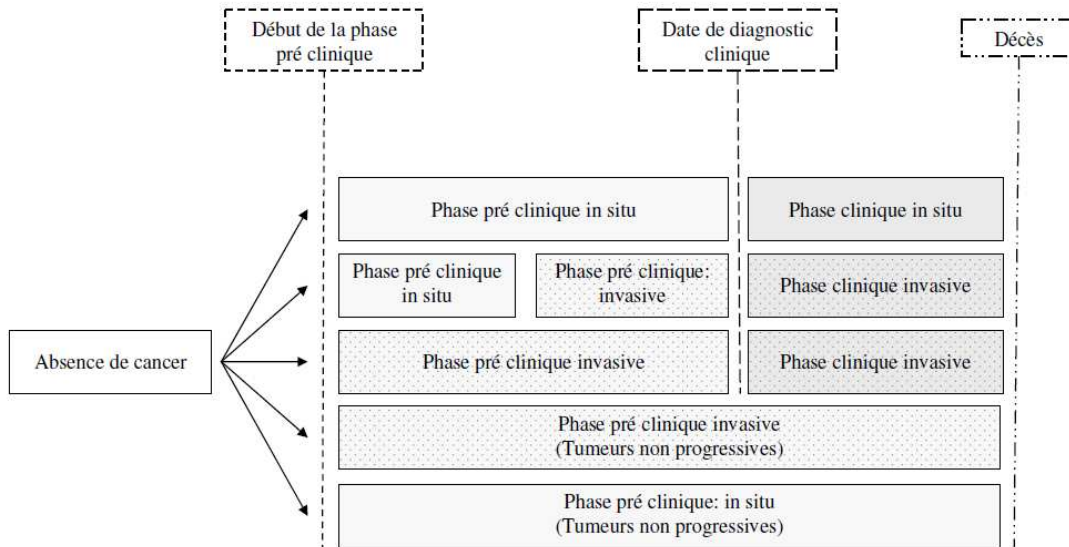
Début de la phase pré clinique

Date de diagnostic clinique

Décès

Absence de cancer

Phase pré clinique in situ

Phase clinique in situ

Phase pré clinique in situ

Phase pré clinique: invasive

Phase clinique invasive

Phase pré clinique invasive

Phase clinique invasive

Phase pré clinique invasive
(Tumeurs non progressives)

Phase pré clinique: in situ
(Tumeurs non progressives)